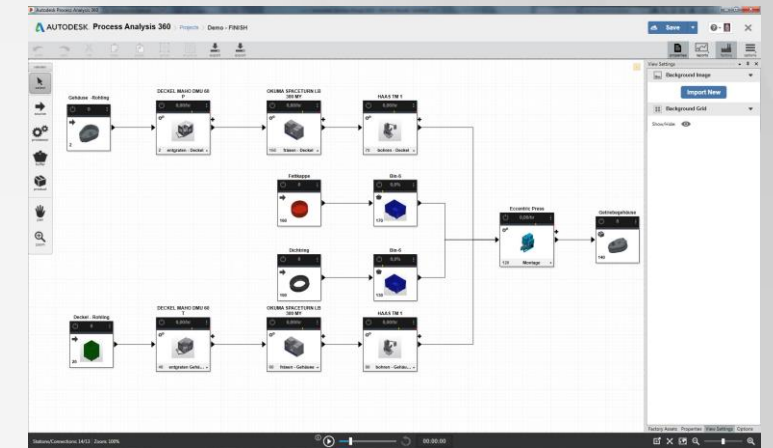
Autodesk Process Analysis 360

AUTODESK. Process Analysis 360 | Projects | Demo - FINISH

Save

View Settings

Background Image

Import New

Background Grid

Show/Hide

Gehäuse - Rohling

DECKEL MAHO DMU 60 P

OKUMA SPACETURN LB 300 MY

HAAS TM 1

entgraten - Deckel

fräsen - Deckel

bohren - Deckel

Fettkappe

Sie-5

Eccentric Press

Getriebegehäuse

Montage

Sichtring

Sie-5

Deckel - Rohling

DECKEL MAHO DMU 60 T

OKUMA SPACETURN LB 300 MY

HAAS TM 1

entgraten Gehä...

fräsen - Gehäuse

bohren - Gehäu...

Factory Assets Properties View Settings Options

Stations/Connections: 14/13 · Zoom: 100%

00:00:00